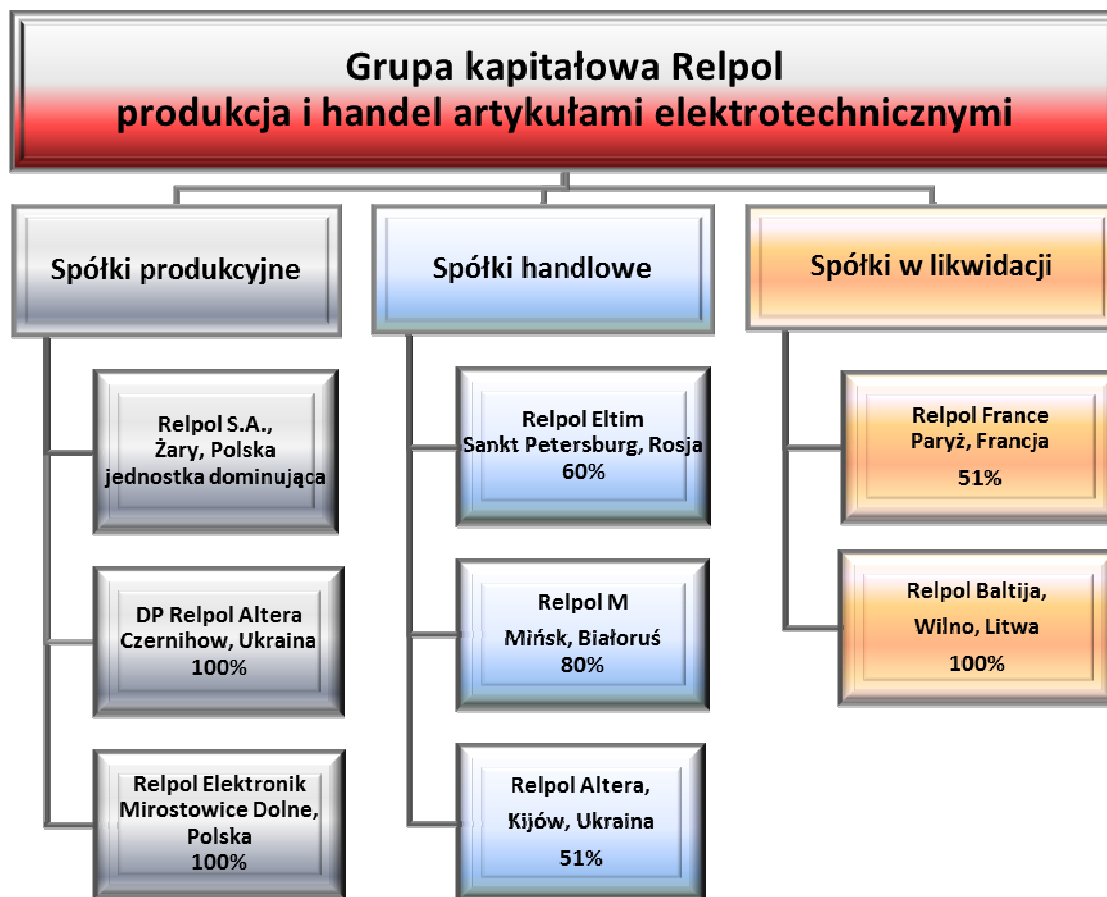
Grupa kapitałowa Relpol
produkcja i handel artykułami elektrotechnicznymi

Spółki produkcyjne

Relpol S.A.,
Żary, Polska
jednostka dominująca

DP Relpol Altera
Czernihow, Ukraina
100%

Relpol Elektronik
Mirostowice Dolne, Polska
100%

Spółki handlowe

Relpol Eltim
Sankt Petersburg, Rosja
60%

Relpol M
Mińsk, Białoruś
80%

Relpol Altera,
Kijów, Ukraina
51%

Spółki w likwidacji

Relpol France
Paryż, Francja
51%

Relpol Baltija,
Wilno, Litwa
100%